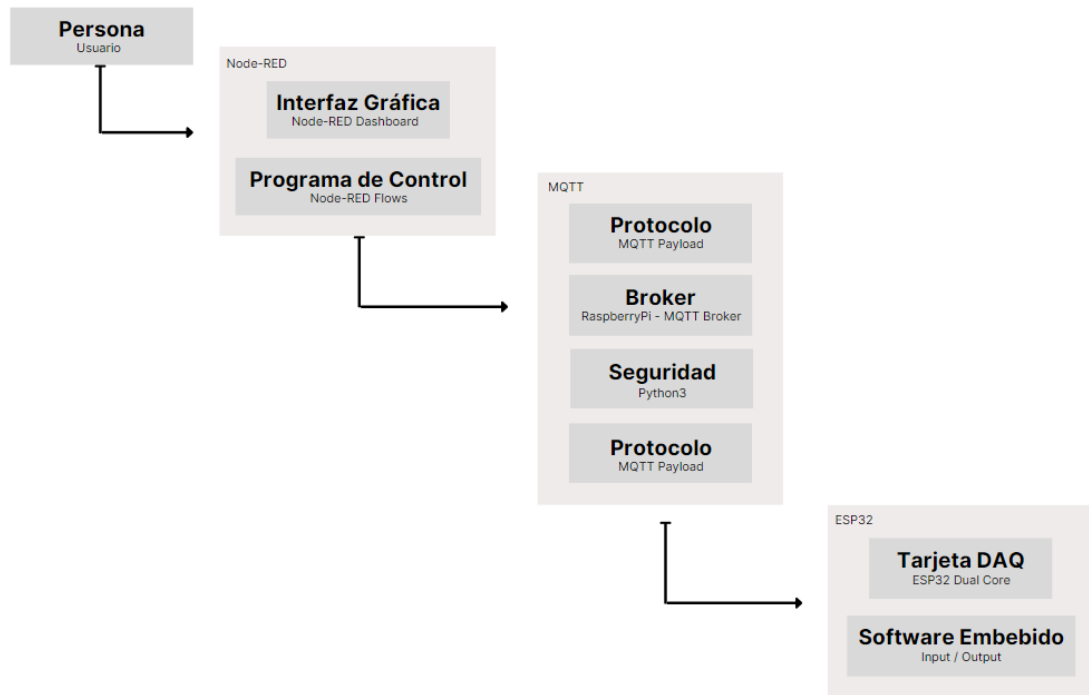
Persona
Usuario

Node-RED

Interfaz Gráfica
Node-RED Dashboard

Programa de Control
Node-RED Flows

MQTT

Protocolo
MQTT Payload

Broker
RaspberryPi - MQTT Broker

Seguridad
Python3

Protocolo
MQTT Payload

ESP32

Tarjeta DAQ
ESP32 Dual Core

Software Embebido
Input / Output